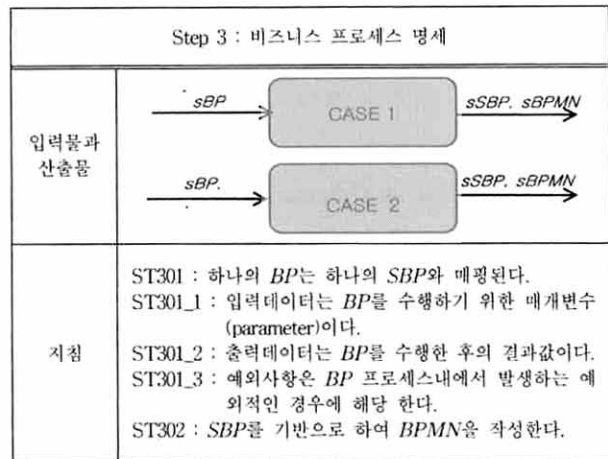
| Step 3 : 비즈니스 프로세스 명세 | |
|---|---|
| 입력물과 산출물 | sBP → CASE 1 → sSBP, sBPMN<br>sBP. → CASE 2 → sSBP, sBPMN |
| 지침 | ST301 : 하나의 BP는 하나의 SBP와 매핑된다.<br>ST301_1 : 입력데이터는 BP를 수행하기 위한 매개변수 (parameter)이다.<br>ST301_2 : 출력데이터는 BP를 수행한 후의 결과값이다.<br>ST301_3 : 예외사항은 BP 프로세스내에서 발생하는 예외적인 경우에 해당 한다.<br>ST302 : SBP를 기반으로 하여 BPMN을 작성한다. |